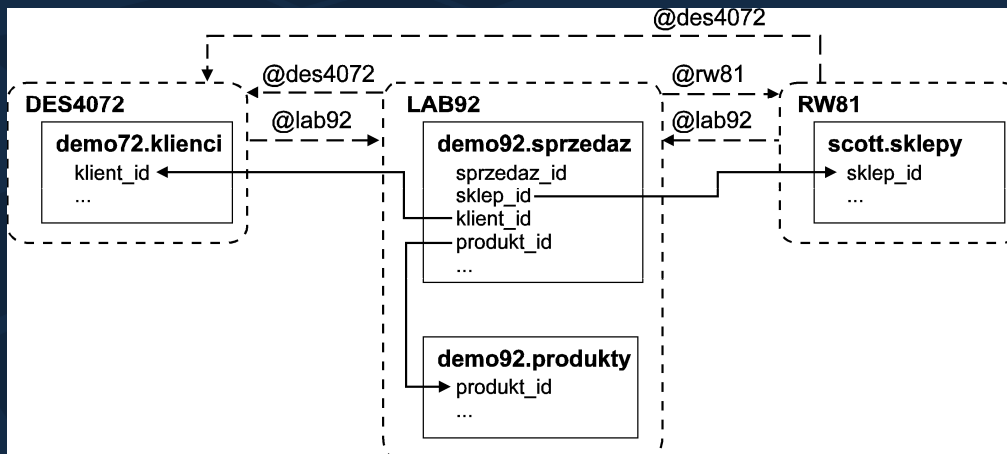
@des4072

@des4072

@rw81

DES4072

LAB92

RW81

@lab92

@lab92

demo72.klienci
klient_id
...

demo92.sprzedaz
sprzedaz_id
sklep_id
klient_id
produkt_id
...

scott.sklepy
sklep_id
...

demo92.produkty
produkt_id
...